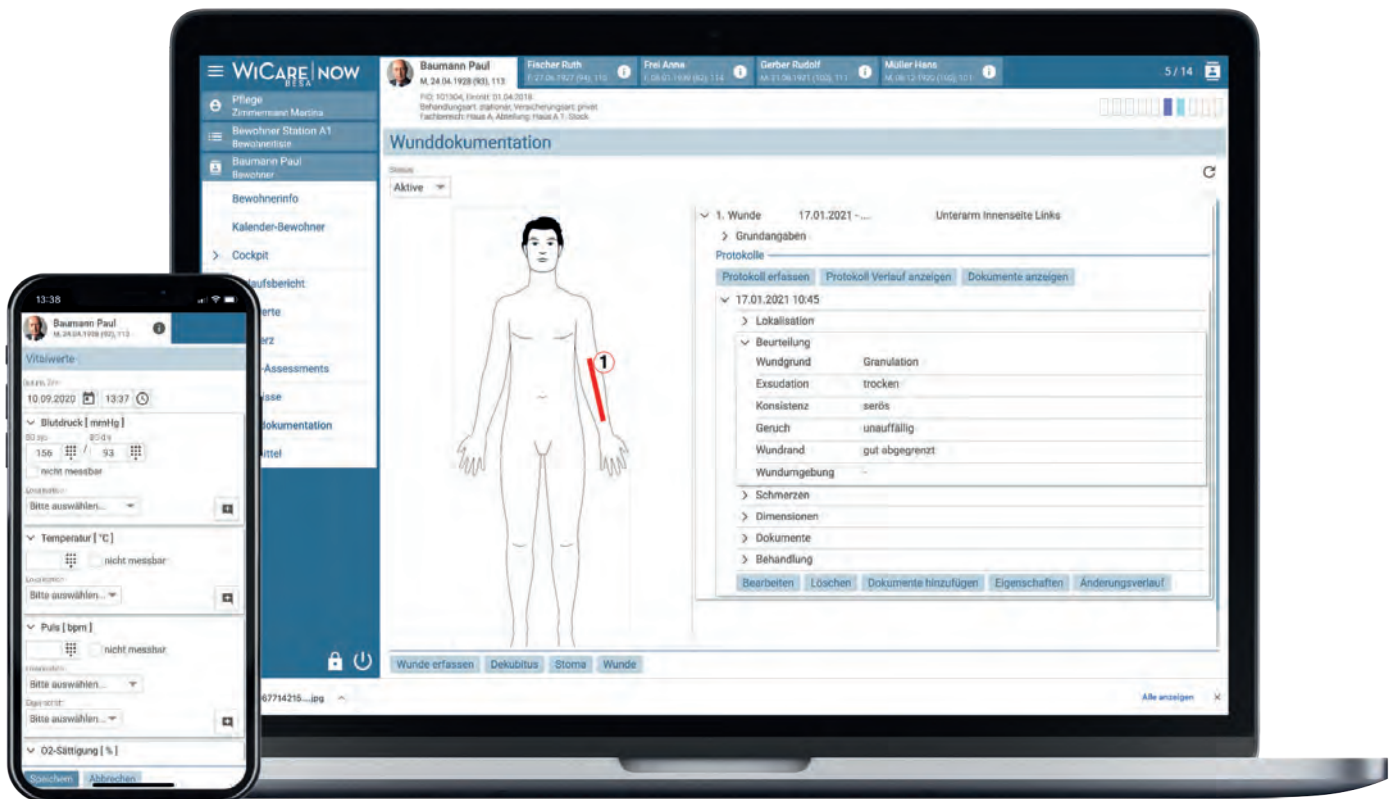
WiCARE|NOW
BESA

Pflege
Zimmermann Martina

Bewohner Station A1
Bewohnerliste

Baumann Paul
Bewohner

Bewohnerinfo
Kalender-Bewohner
Cockpit
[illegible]laufsbericht
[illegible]werte
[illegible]erz
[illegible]-Assessments
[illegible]asse
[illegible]dokumentation
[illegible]ittel

Baumann Paul
M, 24.04.1928 (93), 113

Fischer Ruth
Frei Anna
Gerber Rudolf
Müller Hans

5 / 14

Wunddokumentation

Status
Aktive

1. Wunde 17.01.2021 - ... Unterarm Innenseite Links
Grundangaben
Protokolle
Protokoll erfassen | Protokoll Verlauf anzeigen | Dokumente anzeigen
17.01.2021 10:45
Lokalisation
Beurteilung

| Wundgrund | Granulation |
|---|---|
| Exsudation | trocken |
| Konsistenz | serös |
| Geruch | unauffällig |
| Wundrand | gut abgegrenzt |
| Wundumgebung | - |

Schmerzen
Dimensionen
Dokumente
Behandlung
Bearbeiten | Löschen | Dokumente hinzufügen | Eigenschaften | Änderungsverlauf

1

Wunde erfassen | Dekubitus | Stoma | Wunde

67714215....jpg
Alle anzeigen

13:38
Baumann Paul
M, 24.04.1928 (93), 113
Vitalwerte
10.09.2020 13:37
Blutdruck [ mmHg ]
156 / 93
nicht messbar
Bitte auswählen...
Temperatur [ °C ]
nicht messbar
Bitte auswählen...
Puls [ bpm ]
nicht messbar
Bitte auswählen...
Bitte auswählen...
O2-Sättigung [ % ]
Speichern | Abbrechen